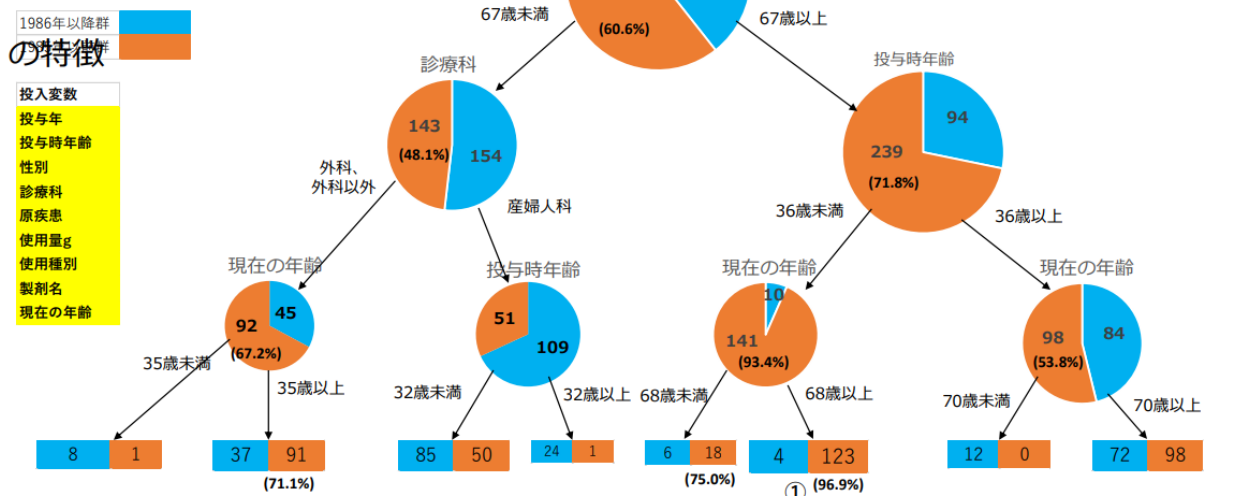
1986年以降群
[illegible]
の特徴

投入変数
投与年
投与時年齢
性別
診療科
原疾患
使用量g
使用種別
製剤名
現在の年齢

67歳未満
(60.6%)
67歳以上

診療科
143
(48.1%)
154
外科、外科以外
産婦人科

投与時年齢
94
239
(71.8%)
36歳未満
36歳以上

現在の年齢
45
92
(67.2%)
35歳未満
35歳以上

投与時年齢
51
109
32歳未満
32歳以上

現在の年齢
10
141
(93.4%)
68歳未満
68歳以上

現在の年齢
98
(53.8%)
84
70歳未満
70歳以上

8 1
37 91
(71.1%)
85 50
24 1
6 18
(75.0%)
4 123
①
(96.9%)
12 0
72 98